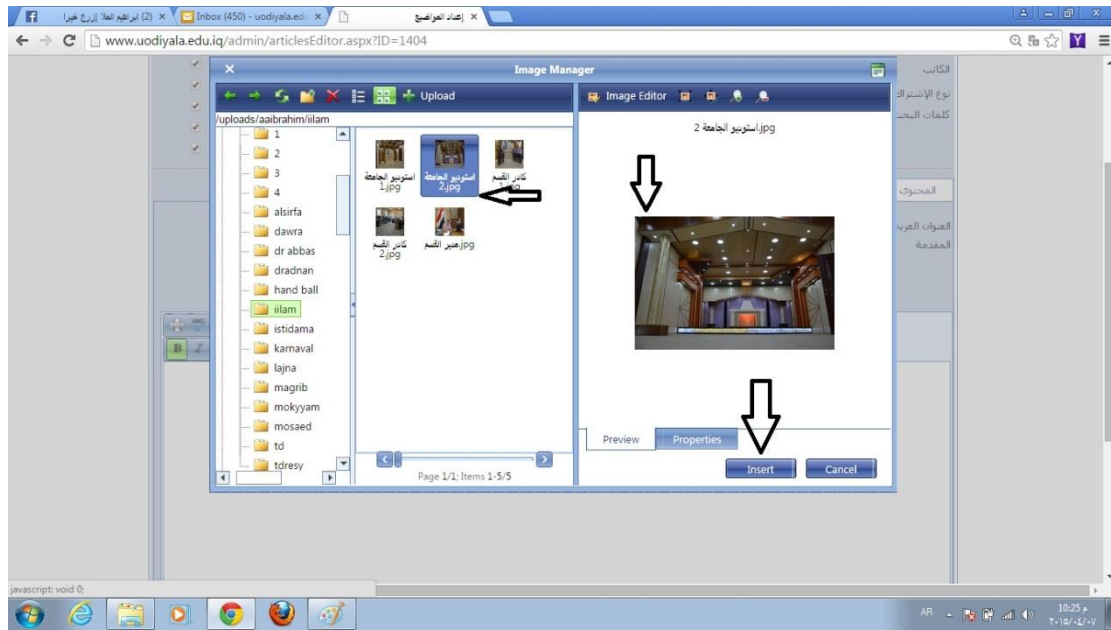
(2) ابراهيم العلا إزرع خيرا ×
Inbox (450) - uodiyala.edu ×
إعداد المواضيع ×
www.uodiyala.edu.iq/admin/articlesEditor.aspx?ID=1404

Image Manager
Upload
/uploads/aaibrahim/iilam
1
2
3
4
alsirfa
dawra
dr abbas
dradnan
hand ball
iilam
istidama
karnaval
lajna
magrib
mokyyam
mosaed
td
tdresy

استوديو الجامعة 1.jpg
استوديو الجامعة 2.jpg
كادر القسم
كادر القسم 2.jpg
مدير القسم.jpg

Page 1/1; Items 1-5/5

Image Editor
استوديو الجامعة 2.jpg

Preview
Properties
Insert
Cancel

الكاتب
نوع الإشتراك
كلمات البحث
المحتوى
العنوان العربي
المقدمة

javascript: void 0;
AR
10:25 م
٢٠١٥/٠٤/٠٧